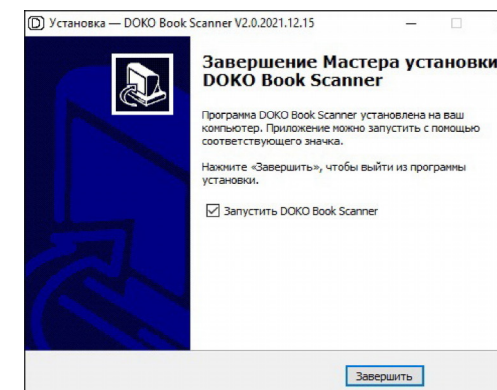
Установка — DOKO Book Scanner V2.0.2021.12.15

Завершение Мастера установки DOKO Book Scanner

Программа DOKO Book Scanner установлена на ваш компьютер. Приложение можно запустить с помощью соответствующего значка.

Нажмите «Завершить», чтобы выйти из программы установки.

☑ Запустить DOKO Book Scanner

Завершить